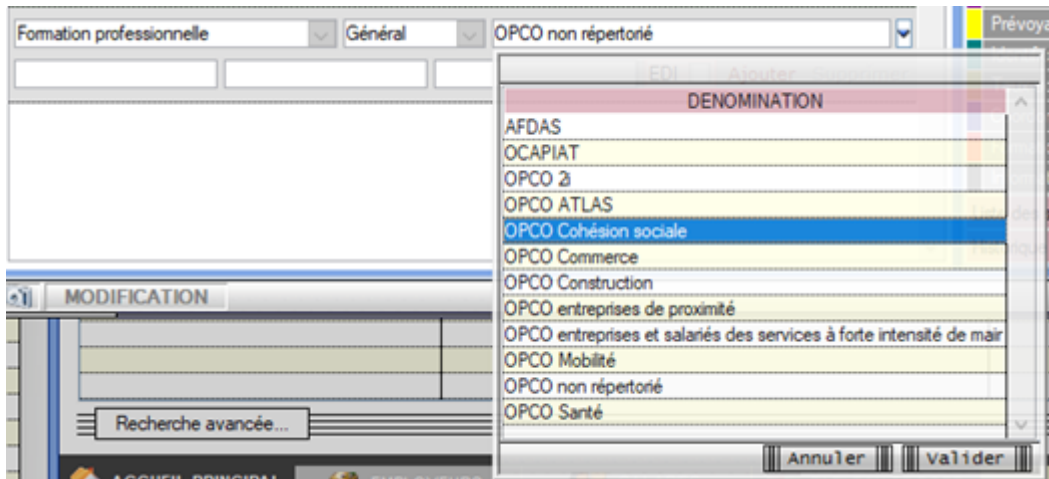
Formation professionnelle
Général
OPCO non répertorié
Prévoya

EDI Ajouter Supprimer

DENOMINATION
AFDAS
OCAPIAT
OPCO 2i
OPCO ATLAS
OPCO Cohésion sociale
OPCO Commerce
OPCO Construction
OPCO entreprises de proximité
OPCO entreprises et salariés des services à forte intensité de mair
OPCO Mobilité
OPCO non répertorié
OPCO Santé

MODIFICATION
Recherche avancée...
Annuler
Valider
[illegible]